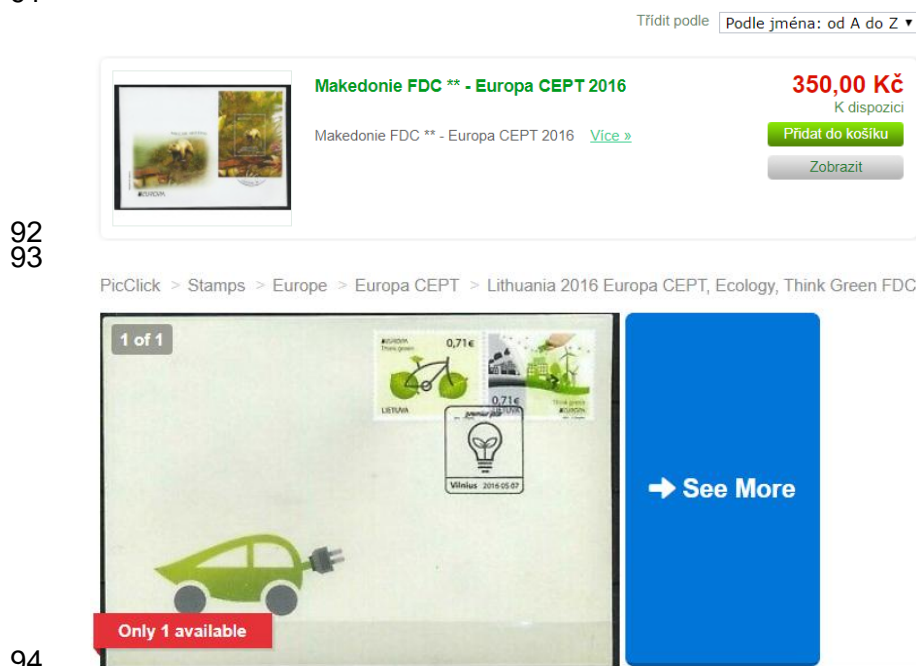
Třídit podle Podle jména: od A do Z ▾

Makedonie FDC ** - Europa CEPT 2016

Makedonie FDC ** - Europa CEPT 2016 Více »

350,00 Kč
K dispozici

Přidat do košíku

Zobrazit

92
93

PicClick > Stamps > Europe > Europa CEPT > Lithuania 2016 Europa CEPT, Ecology, Think Green FDC

1 of 1

EUROPA Think green 0,71€ LIETUVA

0,71€ LIETUVA Think green EUROPA

Vilnius 2016 05 07

See More

Only 1 available

94